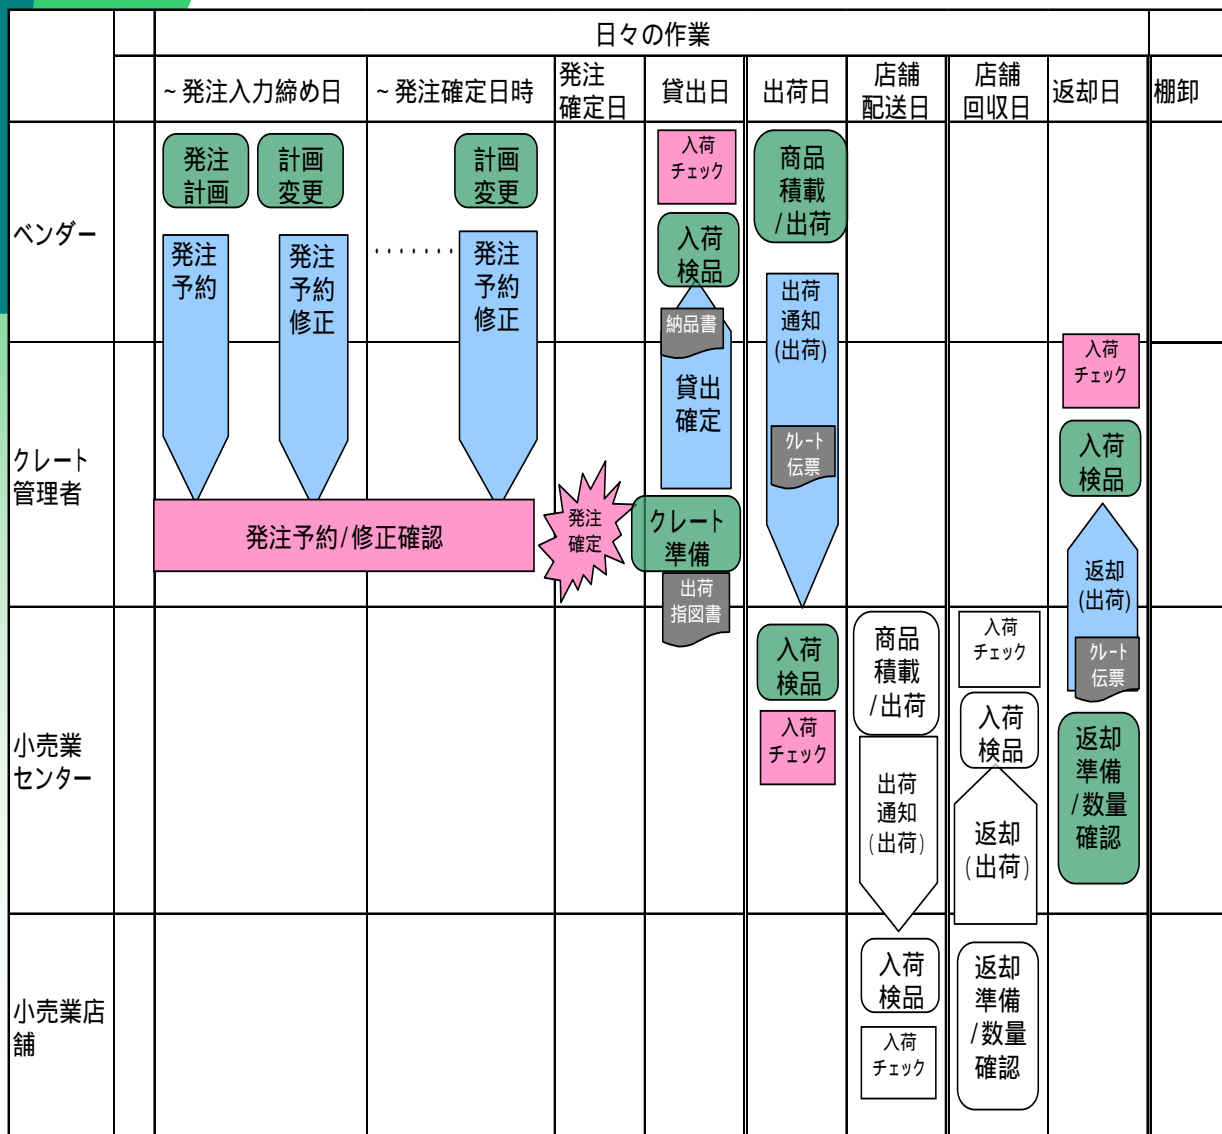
| | | 日々の作業 | | | | | | | | |
|---|---|---|---|---|---|---|---|---|---|---|
| | | ~発注入力締め日 | ~発注確定日時 | 発注確定日 | 貸出日 | 出荷日 | 店舗配送日 | 店舗回収日 | 返却日 | 棚卸 |
| ベンダー | | 発注計画 計画変更 発注予約 発注予約修正 | ・・・・・・・ 計画変更 発注予約修正 | | 入荷チェック 入荷検品 納品書 | 商品積載/出荷 出荷通知(出荷) | | | | |
| クレート管理者 | | 発注予約/修正確認 | | 発注確定 | 貸出確定 クレート準備 出荷指図書 | クレート伝票 | | | 入荷チェック 入荷検品 返却(出荷) | |
| 小売業センター | | | | | | 入荷検品 入荷チェック | 商品積載/出荷 出荷通知(出荷) | 入荷チェック 入荷検品 返却(出荷) | クレート伝票 返却準備/数量確認 | |
| 小売業店舗 | | | | | | | 入荷検品 入荷チェック | 返却準備/数量確認 | | |